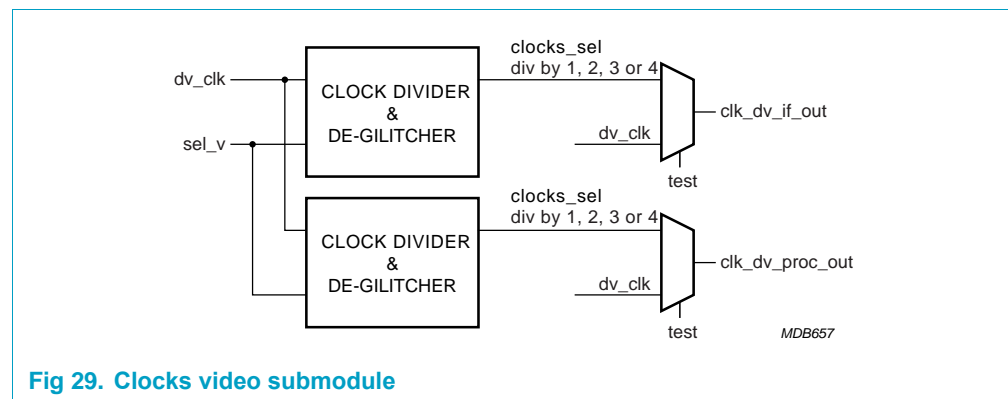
dv_clk
sel_v
CLOCK DIVIDER & DE-GILITCHER
clocks_sel div by 1, 2, 3 or 4
dv_clk
clk_dv_if_out
test
CLOCK DIVIDER & DE-GILITCHER
clocks_sel div by 1, 2, 3 or 4
dv_clk
clk_dv_proc_out
test
MDB657

Fig 29. Clocks video submodule